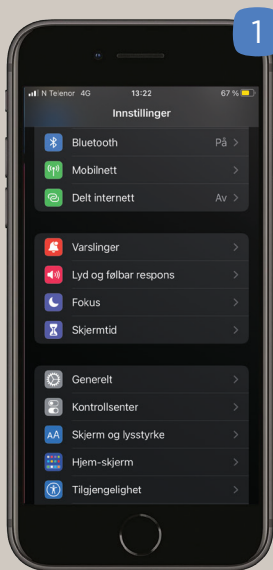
1

N Telenor 4G 13:22 67 %

Innstillinger

Bluetooth På >
Mobilnett >
Delt internett Av >

Varslinger >
Lyd og følbar respons >
Fokus >
Skjermtid >

Generelt >
Kontrollsenter >
AA Skjerm og lysstyrke >
Hjem-skjerm >
Tilgjengelighet >